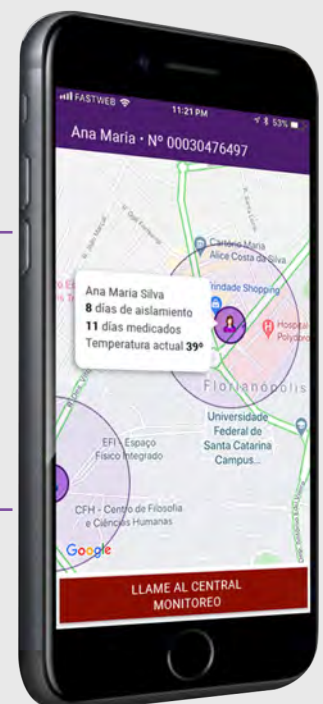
FASTWEB 11:21 PM 53%

Ana Maria • Nº 00030476497

Cartório Maria Alice Costa da Silva

Trindade Shopping

Hospital Polyclin

Ana Maria Silva
8 días de aislamiento
11 días medicados
Temperatura actual 39º

Florianópolis

Universidade Federal de Santa Catarina Campus...

EFI - Espaço Físico Integrado

CFH - Centro de Filosofia e Ciências Humanas

Google

LLAME AL CENTRAL MONITOREO